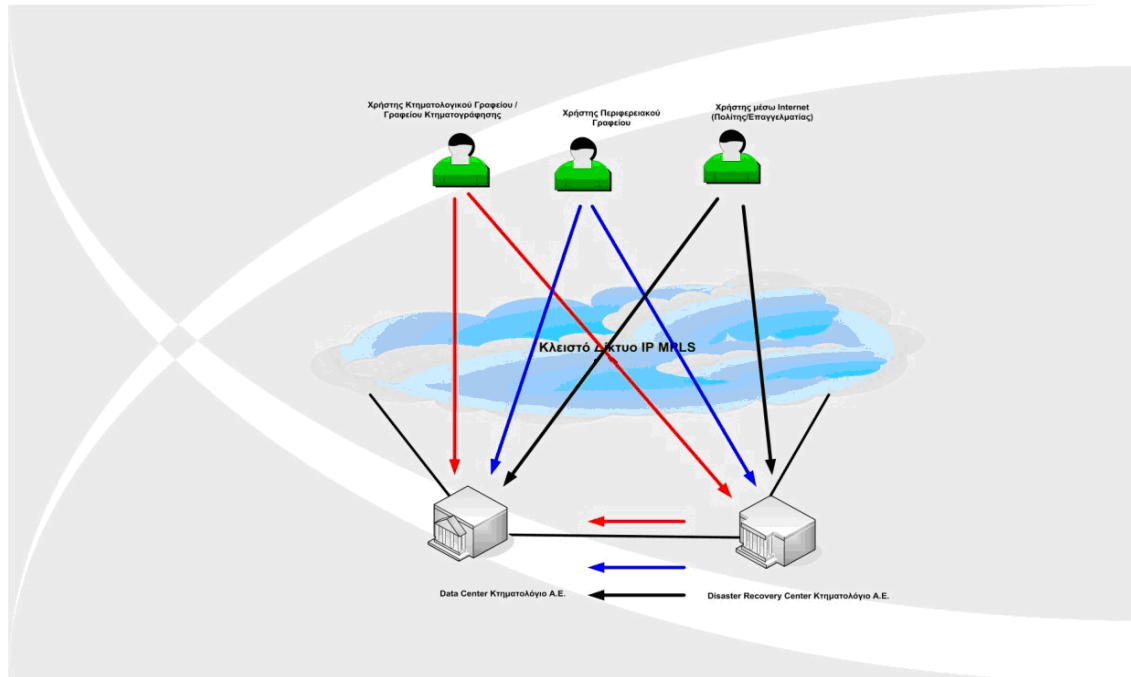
Χρήστης Κτηματολογικού Γραφείου / Γραφείου Κτηματογράφησης

Χρήστης Περιφερειακού Γραφείου

Χρήστης μέσω Internet (Πολίτης/Επαγγελματίας)

Κλειστό Δίκτυο IP MPLS

Data Center Κτηματολόγιο Α.Ε.

Disaster Recovery Center Κτηματολόγιο Α.Ε.